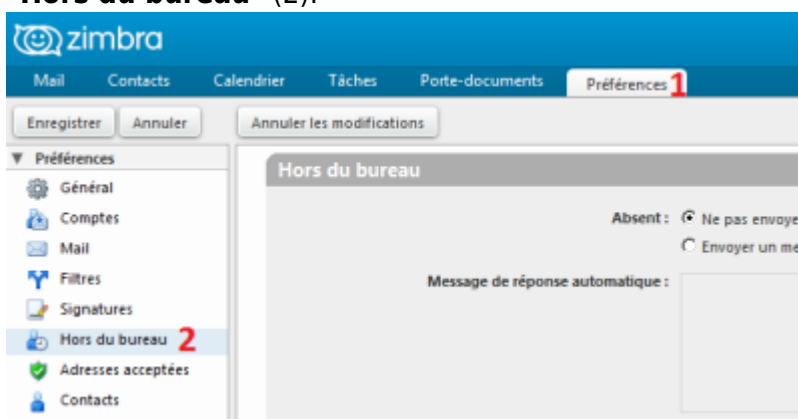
**Hors du bureau** (2).

zimbra

Mail Contacts Calendrier Tâches Porte-documents Préférences 1

Enregistrer Annuler Annuler les modifications

▼ Préférences

Général
Comptes
Mail
Filtres
Signatures
Hors du bureau 2
Adresses acceptées
Contacts

Hors du bureau

Absent : Ne pas envoye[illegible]
Envoyer un me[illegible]

Message de réponse automatique :